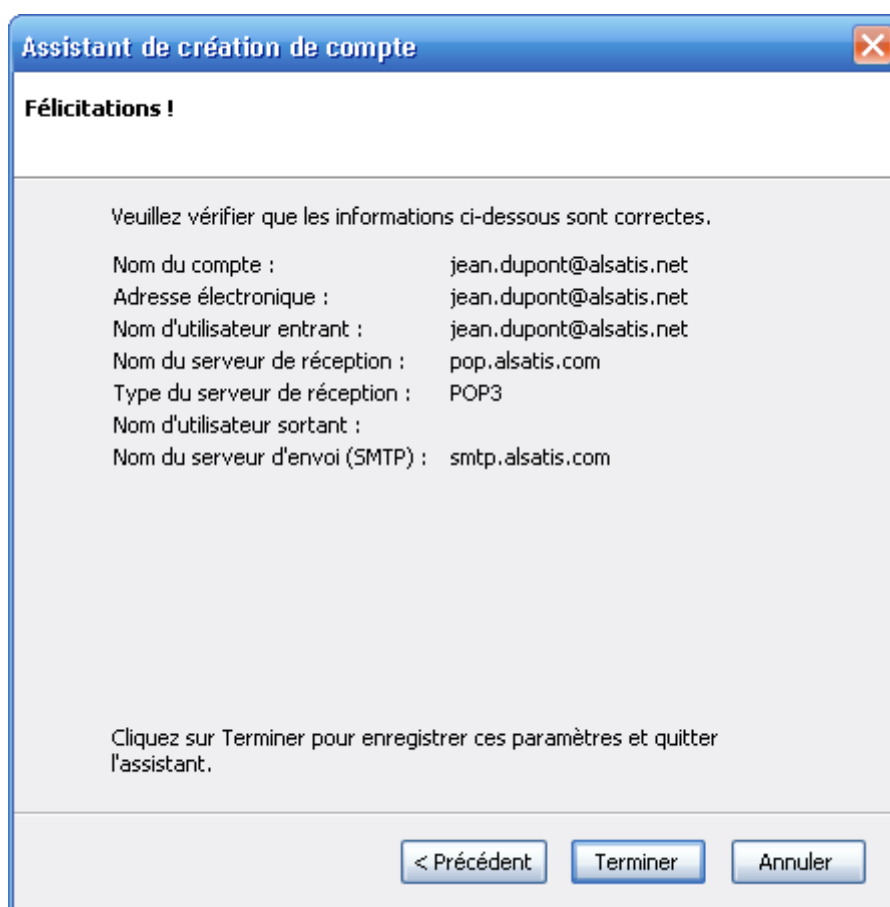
Assistant de création de compte

Félicitations !

Veuillez vérifier que les informations ci-dessous sont correctes.

| | |
|---|---|
| Nom du compte : | jean.dupont@alsatis.net |
| Adresse électronique : | jean.dupont@alsatis.net |
| Nom d'utilisateur entrant : | jean.dupont@alsatis.net |
| Nom du serveur de réception : | pop.alsatis.com |
| Type du serveur de réception : | POP3 |
| Nom d'utilisateur sortant : | |
| Nom du serveur d'envoi (SMTP) : | smtp.alsatis.com |

Cliquez sur Terminer pour enregistrer ces paramètres et quitter l'assistant.

< Précédent | Terminer | Annuler